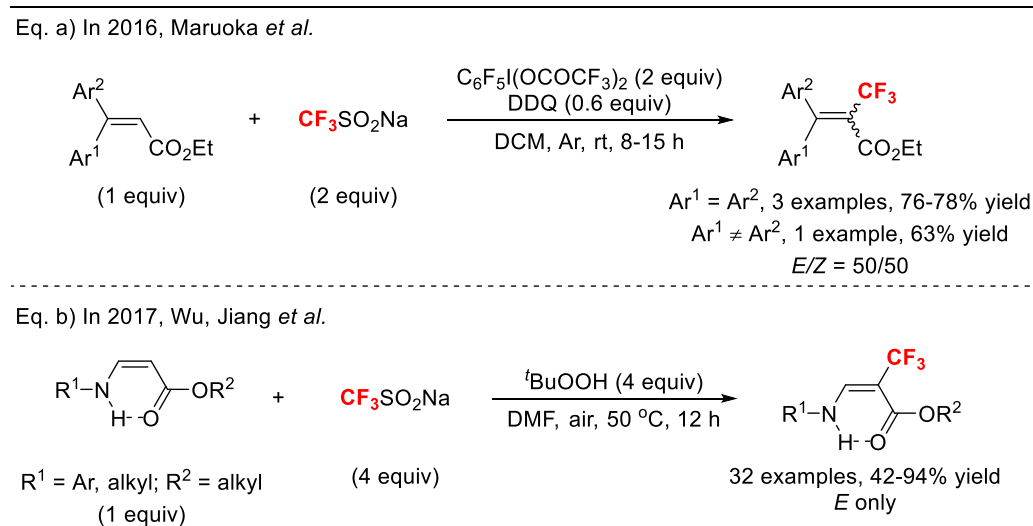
Eq. a) In 2016, Maruoka *et al.*

$Ar^2$ $Ar^1$ $CO_2Et$ (1 equiv) + $CF_3SO_2Na$ (2 equiv)

$C_6F_5I(OCOCF_3)_2$ (2 equiv)
DDQ (0.6 equiv)
DCM, Ar, rt, 8-15 h

$Ar^2$ $CF_3$ $Ar^1$ $CO_2Et$

$Ar^1 = Ar^2$, 3 examples, 76-78% yield
$Ar^1 \neq Ar^2$, 1 example, 63% yield
$E/Z$ = 50/50

Eq. b) In 2017, Wu, Jiang *et al.*

$R^1$–N H O $OR^2$ + $CF_3SO_2Na$

$R^1$ = Ar, alkyl; $R^2$ = alkyl
(1 equiv)

(4 equiv)

$^t$BuOOH (4 equiv)
DMF, air, 50 $^oC$, 12 h

$CF_3$ $R^1$–N H O $OR^2$

32 examples, 42-94% yield
$E$ only